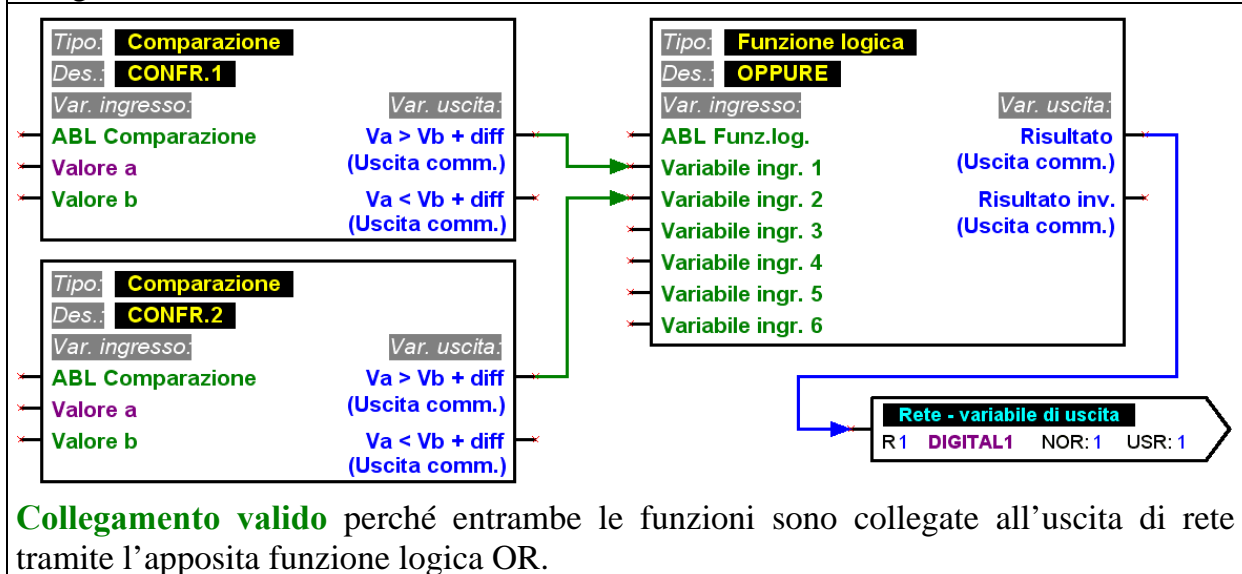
Tipo: Comparazione
Des.: CONFR.1
Var. ingresso:
Var. uscita:
ABL Comparazione
Valore a
Valore b
Va > Vb + diff (Uscita comm.)
Va < Vb + diff (Uscita comm.)

Tipo: Comparazione
Des.: CONFR.2
Var. ingresso:
Var. uscita:
ABL Comparazione
Valore a
Valore b
Va > Vb + diff (Uscita comm.)
Va < Vb + diff (Uscita comm.)

Tipo: Funzione logica
Des.: OPPURE
Var. ingresso:
Var. uscita:
ABL Funz.log.
Variabile ingr. 1
Variabile ingr. 2
Variabile ingr. 3
Variabile ingr. 4
Variabile ingr. 5
Variabile ingr. 6
Risultato (Uscita comm.)
Risultato inv. (Uscita comm.)

Rete - variabile di uscita
R 1 DIGITAL1 NOR: 1 USR: 1

Collegamento valido perché entrambe le funzioni sono collegate all’uscita di rete tramite l’apposita funzione logica OR.